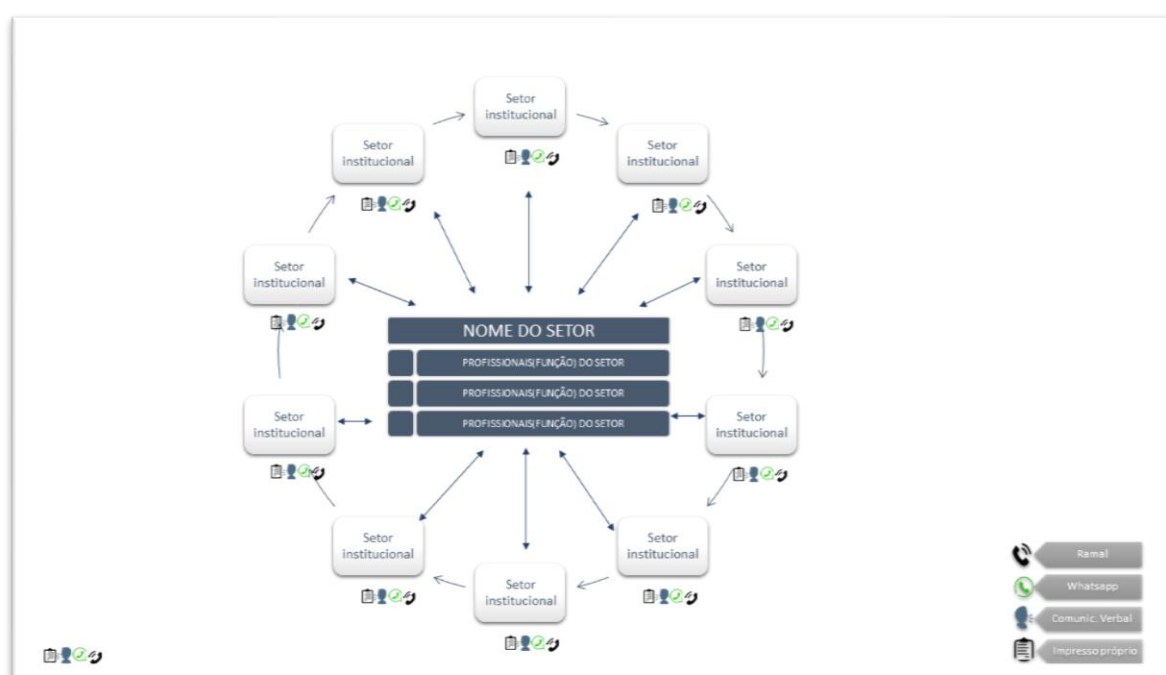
Setor institucional

Setor institucional

Setor institucional

Setor institucional

Setor institucional

NOME DO SETOR

PROFISSIONAIS(FUNÇÃO) DO SETOR

PROFISSIONAIS(FUNÇÃO) DO SETOR

PROFISSIONAIS(FUNÇÃO) DO SETOR

Setor institucional

Setor institucional

Setor institucional

Setor institucional

Setor institucional

Setor institucional

Setor institucional

Ramal

Whatsapp

Comunic. Verbal

Impresso próprio